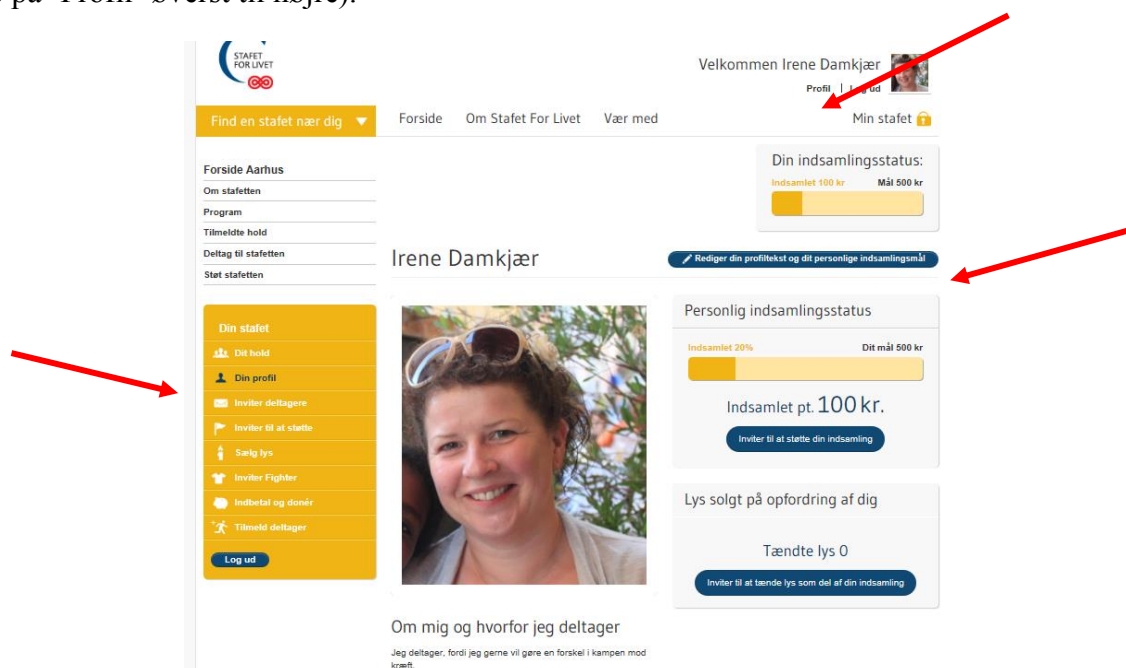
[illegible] på "Profil" øverst til højre).

STAFET FOR LIVET

Velkommen Irene Damkjær

Profil | Log ud

Find en stafet nær dig

Forside Om Stafet For Livet Vær med

Min stafet

Din indsamlingsstatus:

Indsamlet 100 kr Mål 500 kr

Forside Aarhus
Om stafetten
Program
Tilmeldte hold
Deltag til stafetten
Støt stafetten

Irene Damkjær

Rediger din profiltekst og dit personlige indsamlingsmål

Din stafet
Dit hold
Din profil
Inviter deltagere
Inviter til at støtte
Sælg lys
Inviter Fighter
Indbetal og donér
Tilmeld deltager
Log ud

Personlig indsamlingsstatus

Indsamlet 20% Dit mål 500 kr

Indsamlet pt. 100 kr.

Inviter til at støtte din indsamling

Lys solgt på opfordring af dig

Tændte lys 0

Inviter til at tænde lys som del af din indsamling

Om mig og hvorfor jeg deltager

Jeg deltager, fordi jeg gerne vil gøre en forskel i kampen mod kræft.